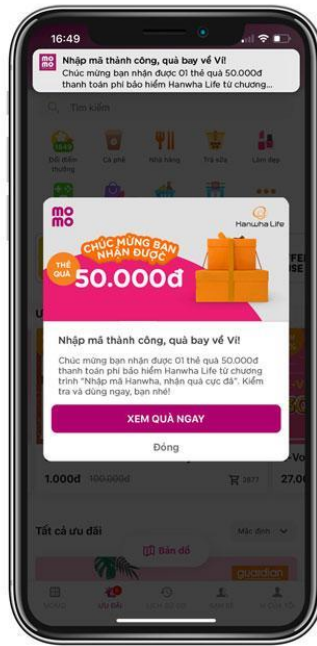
16:49

mo mo

Nhập mã thành công, quà bay về Ví!

Chúc mừng bạn nhận được 01 thẻ quà 50.000đ thanh toán phí bảo hiểm Hanwha Life từ chương...

Tìm kiếm

Đổi điểm thưởng

Cà phê

Nhà hàng

Trà sữa

Làm đẹp

mo mo

Hanwha Life

CHÚC MỪNG BẠN NHẬN ĐƯỢC

THẺ QUÀ

50.000đ

Nhập mã thành công, quà bay về Ví!

Chúc mừng bạn nhận được 01 thẻ quà 50.000đ thanh toán phí bảo hiểm Hanwha Life từ chương trình "Nhập mã Hanwha, nhận quà cực đã". Kiểm tra và dùng ngay, bạn nhé!

XEM QUÀ NGAY

Đóng

1.000đ 100.000đ

27.00

Tất cả ưu đãi

Mặc định

Bản đồ

guardian

Ưu đãi